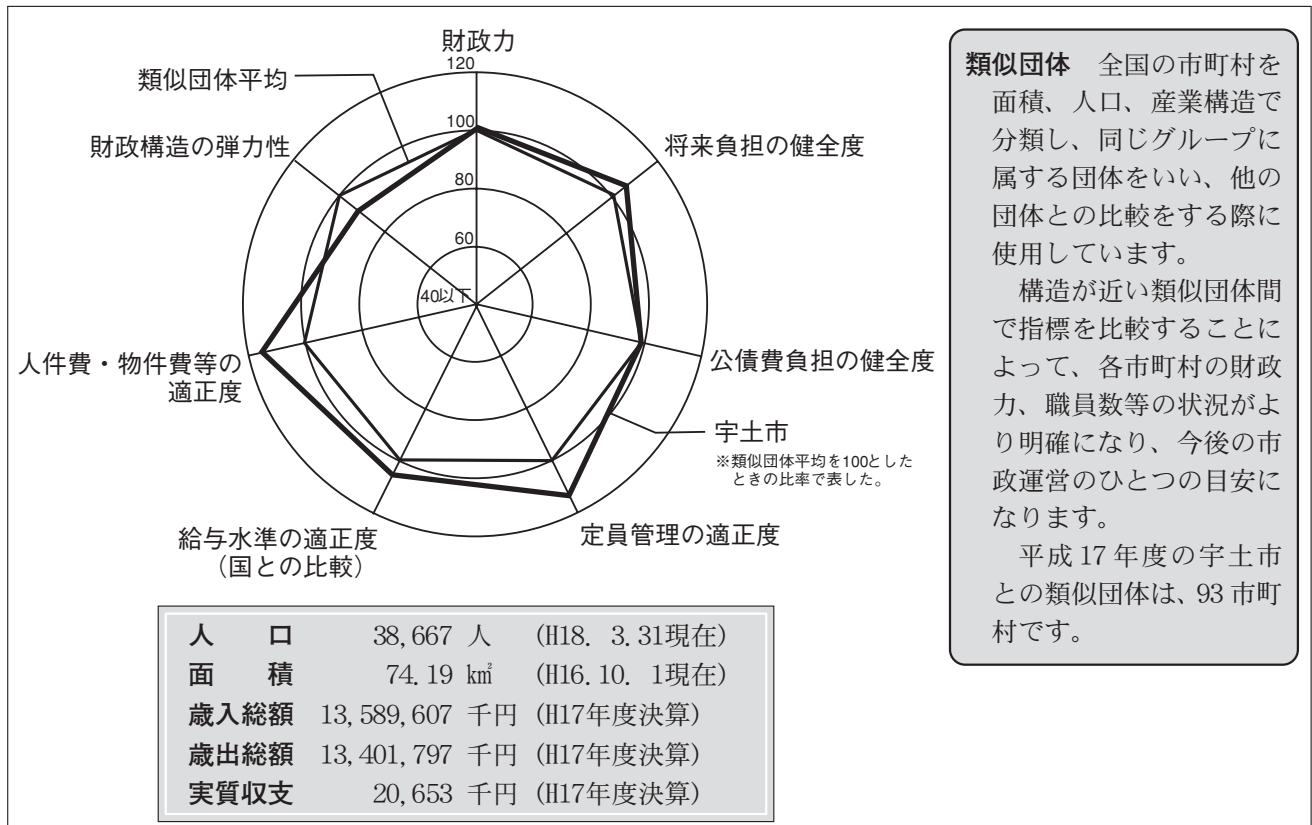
財政力

120

類似団体平均

100

財政構造の弾力性

将来負担の健全度

80

60

40以下

人件費・物件費等の適正度

公債費負担の健全度

宇土市

※類似団体平均を100としたときの比率で表した。

給与水準の適正度（国との比較）

定員管理の適正度

| | | |
|---|---|---|
| 人　　口 | 38,667 人 | (H18. 3.31現在) |
| 面　　積 | 74.19 ㎢ | (H16.10. 1現在) |
| 歳入総額 | 13,589,607 千円 | (H17年度決算) |
| 歳出総額 | 13,401,797 千円 | (H17年度決算) |
| 実質収支 | 20,653 千円 | (H17年度決算) |

類似団体　全国の市町村を面積、人口、産業構造で分類し、同じグループに属する団体をいい、他の団体との比較をする際に使用しています。

構造が近い類似団体間で指標を比較することによって、各市町村の財政力、職員数等の状況がより明確になり、今後の市政運営のひとつの目安になります。

平成17年度の宇土市との類似団体は、93市町村です。